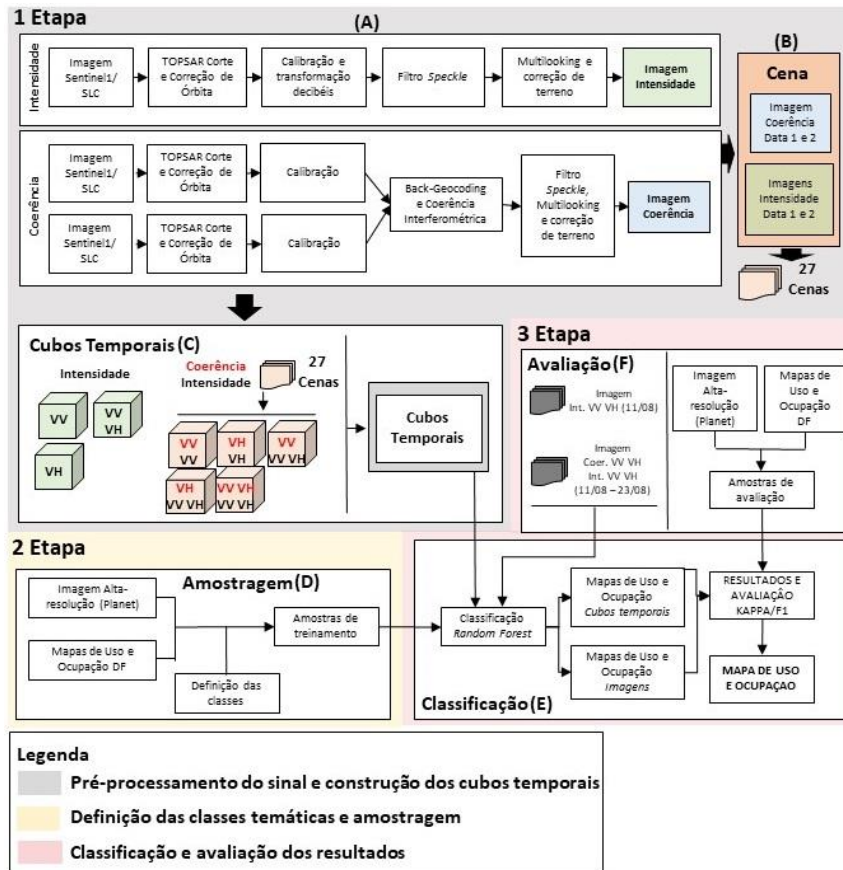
1 Etapa

(A)

Intensidade

Imagem Sentinel1/ SLC

TOPSAR Corte e Correção de Órbita

Calibração e transformação decibéis

Filtro *Speckle*

Multilooking e correção de terreno

Imagem Intensidade

Coerência

Imagem Sentinel1/ SLC

TOPSAR Corte e Correção de Órbita

Calibração

Imagem Sentinel1/ SLC

TOPSAR Corte e Correção de Órbita

Calibração

Back-Geocoding e Coerência Interferométrica

Filtro *Speckle*, Multilooking e correção de terreno

Imagem Coerência

(B)

Cena

Imagem Coerência Data 1 e 2

Imagens Intensidade Data 1 e 2

27 Cenas

Cubos Temporais (C)

Intensidade

VV

VV VH

VH

Coerência Intensidade

27 Cenas

VV VV

VH VH

VV VV VH

VH VV VH

VV VH VV VH

Cubos Temporais

3 Etapa

Avaliação (F)

Imagem Int. VV VH (11/08)

Imagem Coer. VV VH Int. VV VH (11/08 – 23/08)

Imagem Alta-resolução (Planet)

Mapas de Uso e Ocupação DF

Amostras de avaliação

2 Etapa

Amostragem (D)

Imagem Alta-resolução (Planet)

Mapas de Uso e Ocupação DF

Definição das classes

Amostras de treinamento

Classificação *Random Forest*

Mapas de Uso e Ocupação *Cubos temporais*

Mapas de Uso e Ocupação *Imagens*

RESULTADOS E AVALIAÇÃO KAPPA/F1

MAPA DE USO E OCUPAÇAO

Classificação (E)

Legenda

Pré-processamento do sinal e construção dos cubos temporais

Definição das classes temáticas e amostragem

Classificação e avaliação dos resultados